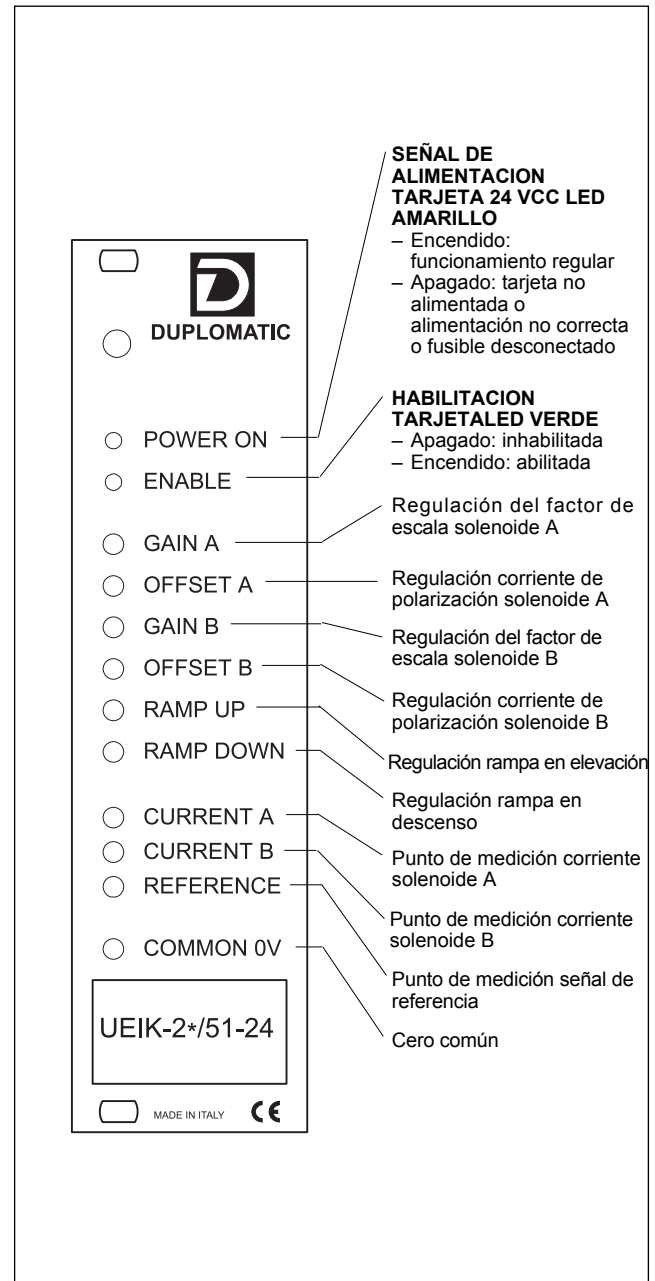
D
DUPLOMATIC

POWER ON
ENABLE
GAIN A
OFFSET A
GAIN B
OFFSET B
RAMP UP
RAMP DOWN
CURRENT A
CURRENT B
REFERENCE
COMMON 0V

UEIK-2*/51-24

MADE IN ITALY CE

SEÑAL DE ALIMENTACION TARJETA 24 VCC LED AMARILLO
– Encendido: funcionamiento regular
– Apagado: tarjeta no alimentada o alimentación no correcta o fusible desconectado

HABILITACION TARJETALED VERDE
– Apagado: inhabilitada
– Encendido: abilitada

Regulación del factor de escala solenoide A

Regulación corriente de polarización solenoide A

Regulación del factor de escala solenoide B

Regulación corriente de polarización solenoide B

Regulación rampa en elevación

Regulación rampa en descenso

Punto de medición corriente solenoide A

Punto de medición corriente solenoide B

Punto de medición señal de referencia

Cero común